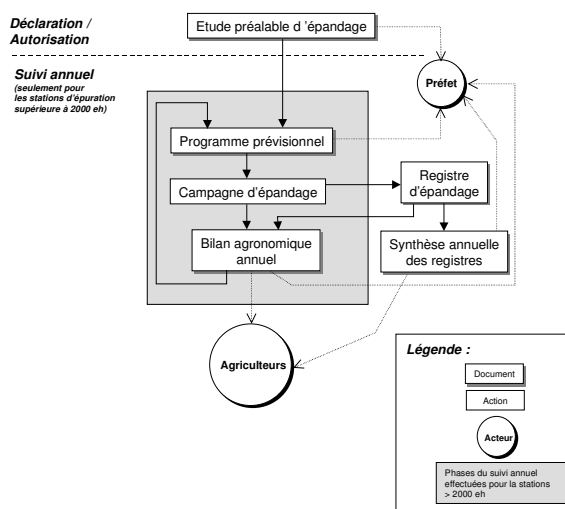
Déclaration / Autorisation

Etude préalable d 'épandage

Préfet

Suivi annuel
(seulement pour les stations d'épuration supérieure à 2000 eh)

Programme prévisionnel

Campagne d'épandage

Registre d'épandage

Bilan agronomique annuel

Synthèse annuelle des registres

Agriculteurs

Légende :

Document

Action

Acteur

Phases du suivi annuel effectuées pour la stations > 2000 eh